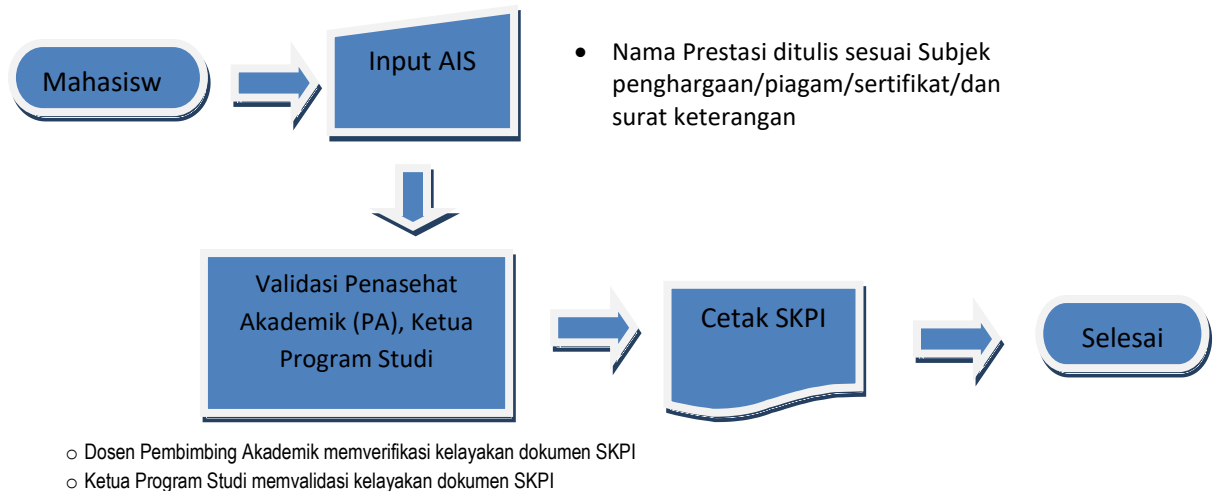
Mahasisw

Input AIS

• Nama Prestasi ditulis sesuai Subjek penghargaan/piagam/sertifikat/dan surat keterangan

Validasi Penasehat Akademik (PA), Ketua Program Studi

Cetak SKPI

Selesai

○ Dosen Pembimbing Akademik memverifikasi kelayakan dokumen SKPI
○ Ketua Program Studi memvalidasi kelayakan dokumen SKPI